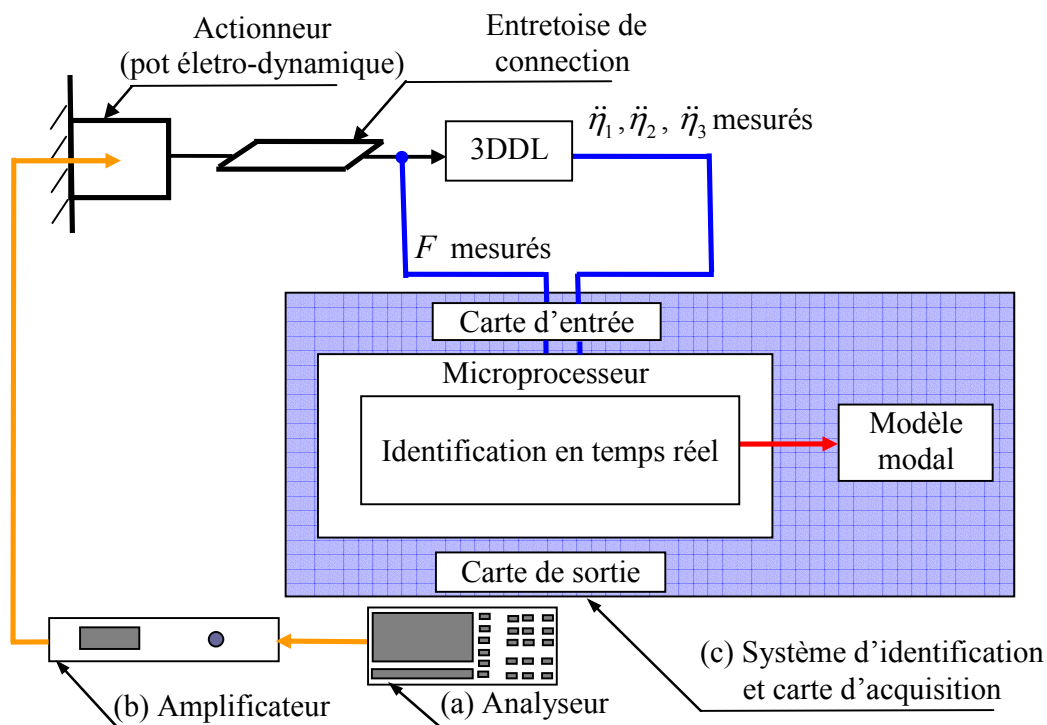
Actionneur
(pot életro-dynamique)

Entretoise de connection

3DDL

$\ddot{\eta}_1, \ddot{\eta}_2, \ddot{\eta}_3$ mesurés

$F$ mesurés

Carte d'entrée

Microprocesseur

Identification en temps réel

Modèle modal

Carte de sortie

(c) Système d'identification et carte d'acquisition

(b) Amplificateur

(a) Analyseur